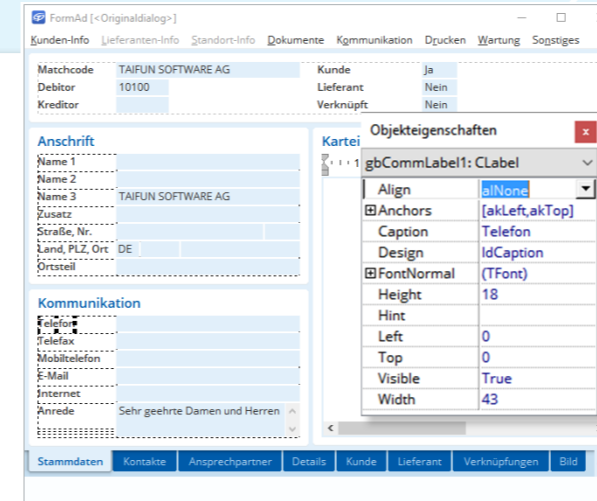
FormAd [<Originaldialog>]

Kunden-Info Lieferanten-Info Standort-Info Dokumente Kommunikation Drucken Wartung Sonstiges

| | | | |
|---|---|---|---|
| Matchcode | TAIFUN SOFTWARE AG | Kunde | Ja |
| Debitor | 10100 | Lieferant | Nein |
| Kreditor | | Verknüpft | Nein |

Anschrift

Name 1
Name 2
Name 3 TAIFUN SOFTWARE AG
Zusatz
Straße, Nr.
Land, PLZ, Ort DE
Ortsteil

Kommunikation

Telefon
Telefax
Mobiltelefon
E-Mail
Internet
Anrede Sehr geehrte Damen und Herren

Kartei

Objekteigenschaften

gbCommLabel1: CLabel

| | |
|---|---|
| Align | alNone |
| ⊞Anchors | [akLeft,akTop] |
| Caption | Telefon |
| Design | IdCaption |
| ⊞FontNormal | (TFont) |
| Height | 18 |
| Hint | |
| Left | 0 |
| Top | 0 |
| Visible | True |
| Width | 43 |

Stammdaten Kontakte Ansprechpartner Details Kunde Lieferant Verknüpfungen Bild